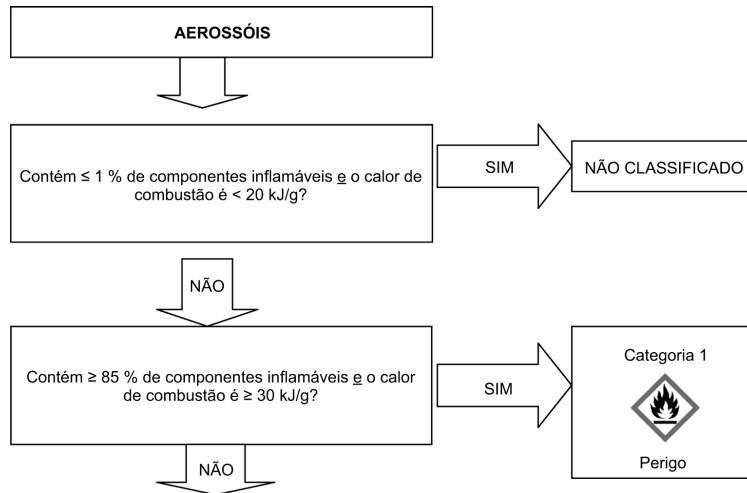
AEROSSÓIS

Contém ≤ 1 % de componentes inflamáveis e o calor de combustão é < 20 kJ/g?

SIM

NÃO CLASSIFICADO

NÃO

Contém ≥ 85 % de componentes inflamáveis e o calor de combustão é ≥ 30 kJ/g?

SIM

Categoria 1

Perigo

NÃO